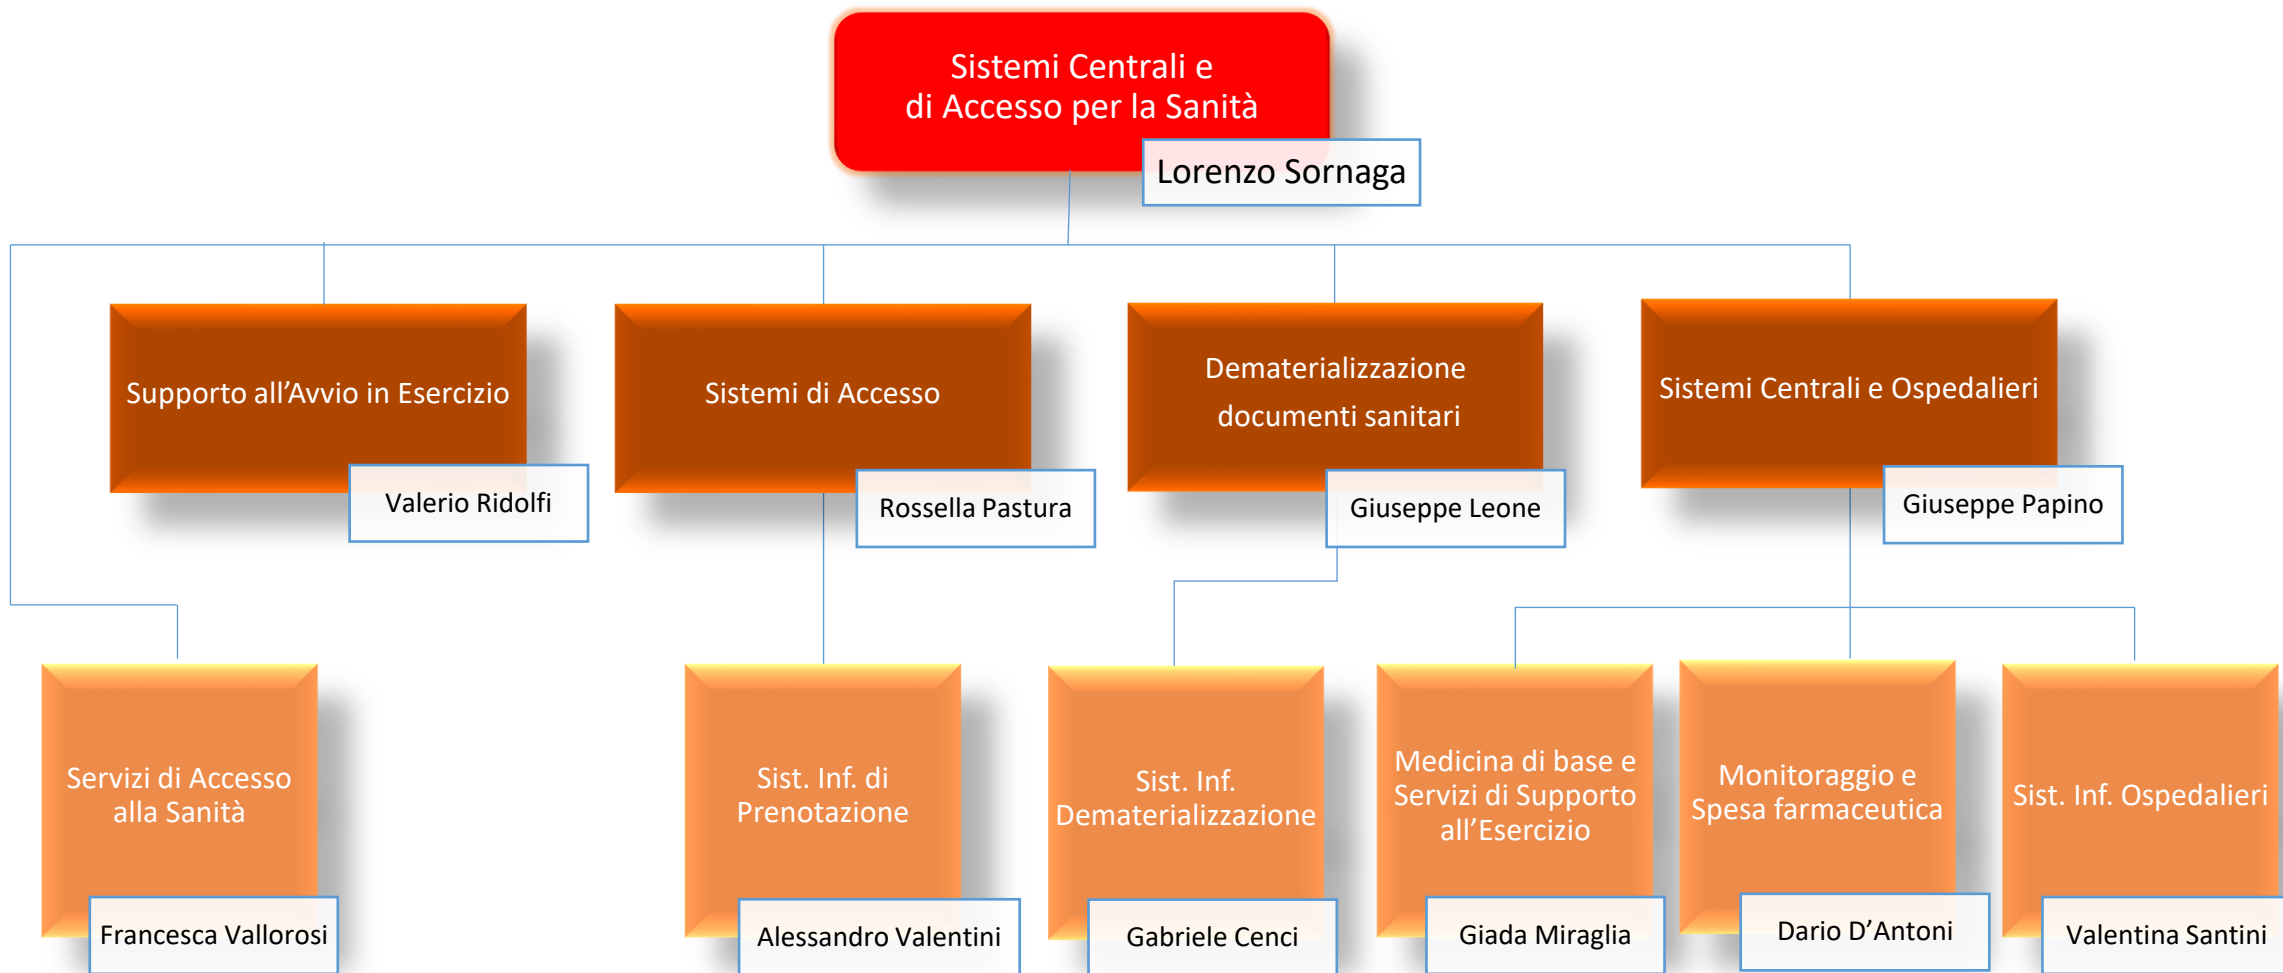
Sistemi Centrali e
di Accesso per la Sanità

Lorenzo Sornaga

Supporto all’Avvio in Esercizio

Valerio Ridolfi

Sistemi di Accesso

Rossella Pastura

Dematerializzazione
documenti sanitari

Giuseppe Leone

Sistemi Centrali e Ospedalieri

Giuseppe Papino

Servizi di Accesso alla Sanità

Francesca Vallorosi

Sist. Inf. di Prenotazione

Alessandro Valentini

Sist. Inf. Dematerializzazione

Gabriele Cenci

Medicina di base e Servizi di Supporto all’Esercizio

Giada Miraglia

Monitoraggio e Spesa farmaceutica

Dario D’Antoni

Sist. Inf. Ospedalieri

Valentina Santini